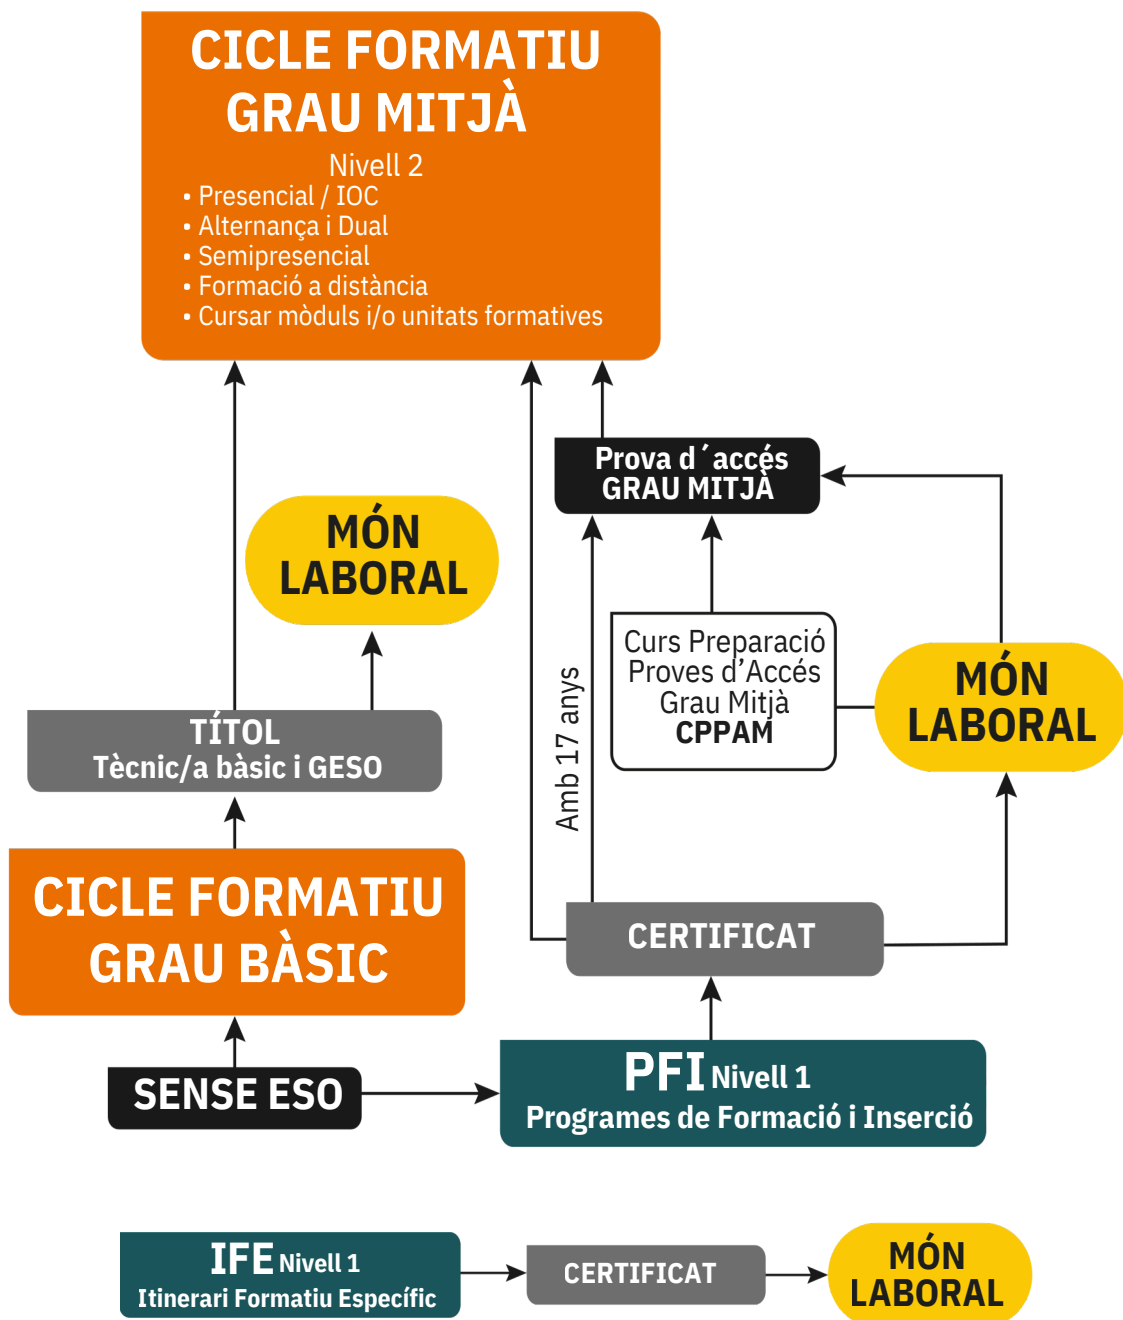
CICLE FORMATIU
GRAU MITJÀ
Nivell 2
• Presencial / IOC
• Alternança i Dual
• Semipresencial
• Formació a distància
• Cursar mòduls i/o unitats formatives

Prova d´accés
GRAU MITJÀ

MÓN
LABORAL

Curs Preparació
Proves d'Accés
Grau Mitjà
CPPAM

MÓN
LABORAL

Amb 17 anys

TÍTOL
Tècnic/a bàsic i GESO

CICLE FORMATIU
GRAU BÀSIC

CERTIFICAT

SENSE ESO

PFI Nivell 1
Programes de Formació i Inserció

IFE Nivell 1
Itinerari Formatiu Específic

CERTIFICAT

MÓN
LABORAL